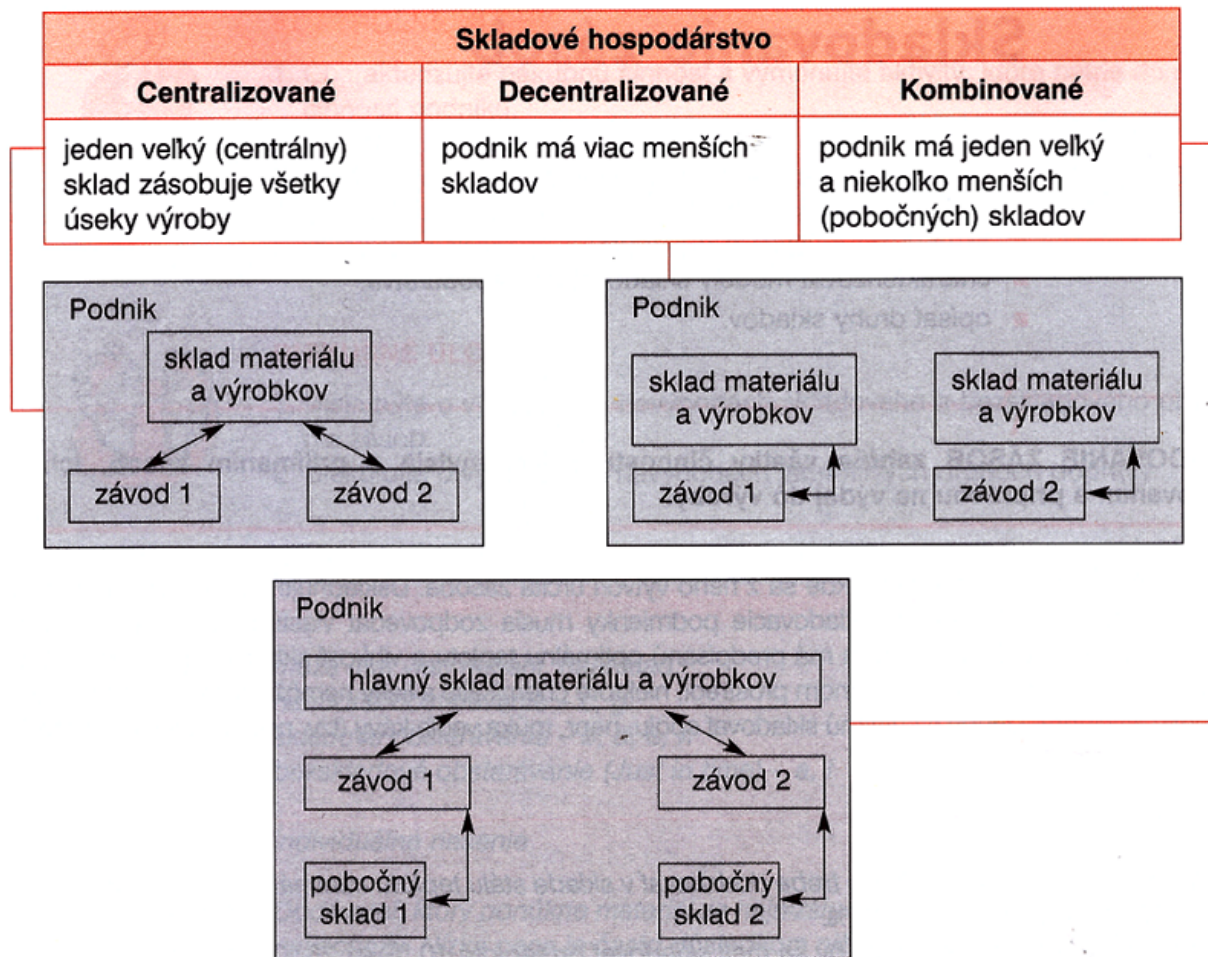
| Skladové hospodárstvo | | |
|---|---|---|
| Centralizované | Decentralizované | Kombinované |
| jeden veľký (centrálny) sklad zásobuje všetky úseky výroby | podnik má viac menších skladov | podnik má jeden veľký a niekoľko menších (pobočných) skladov |

Podnik
sklad materiálu a výrobkov
závod 1
závod 2

Podnik
sklad materiálu a výrobkov
sklad materiálu a výrobkov
závod 1
závod 2

Podnik
hlavný sklad materiálu a výrobkov
závod 1
závod 2
pobočný sklad 1
pobočný sklad 2